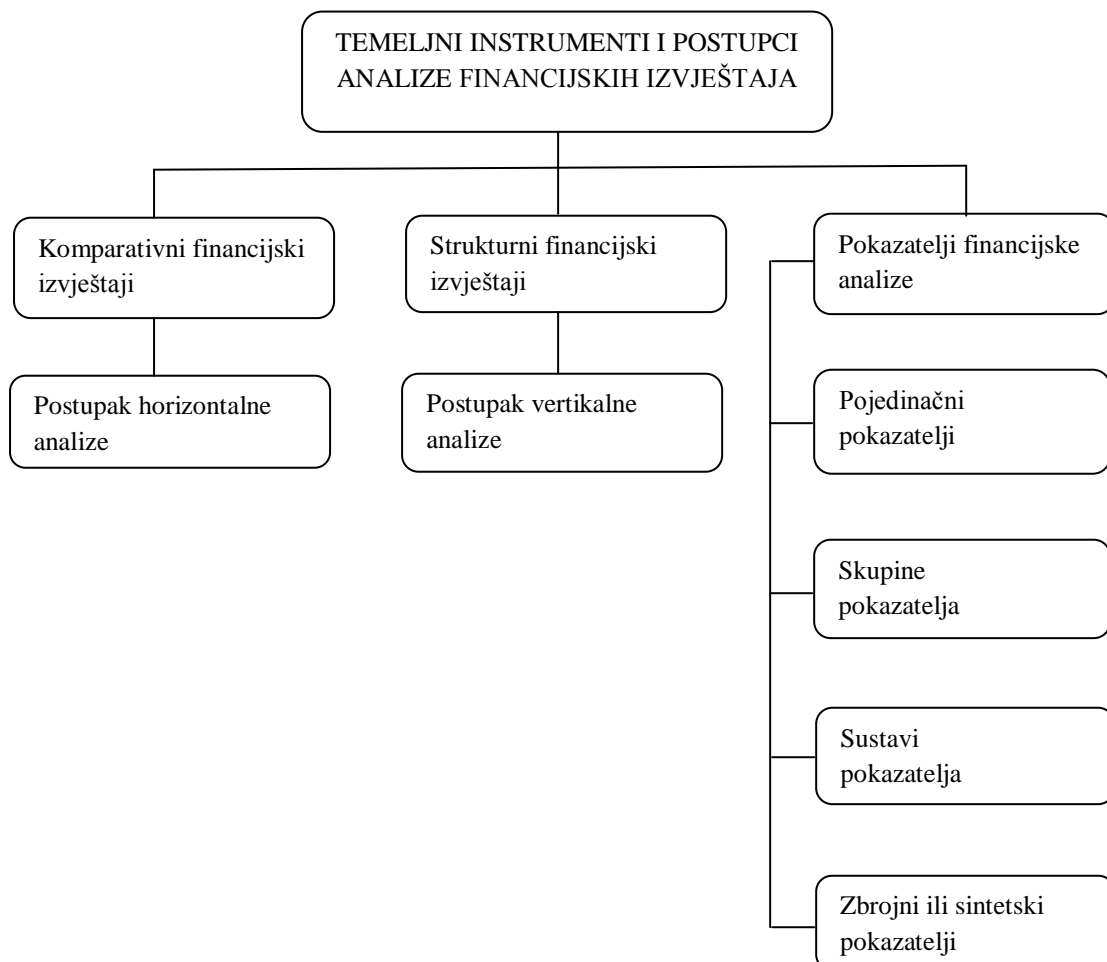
TEMELJNI INSTRUMENTI I POSTUPCI ANALIZE FINANCIJSKIH IZVJEŠTAJA

Komparativni financijski izvještaji

Postupak horizontalne analize

Strukturni financijski izvještaji

Postupak vertikalne analize

Pokazatelji financijske analize

Pojedinačni pokazatelji

Skupine pokazatelja

Sustavi pokazatelja

Zbrojni ili sintetski pokazatelji